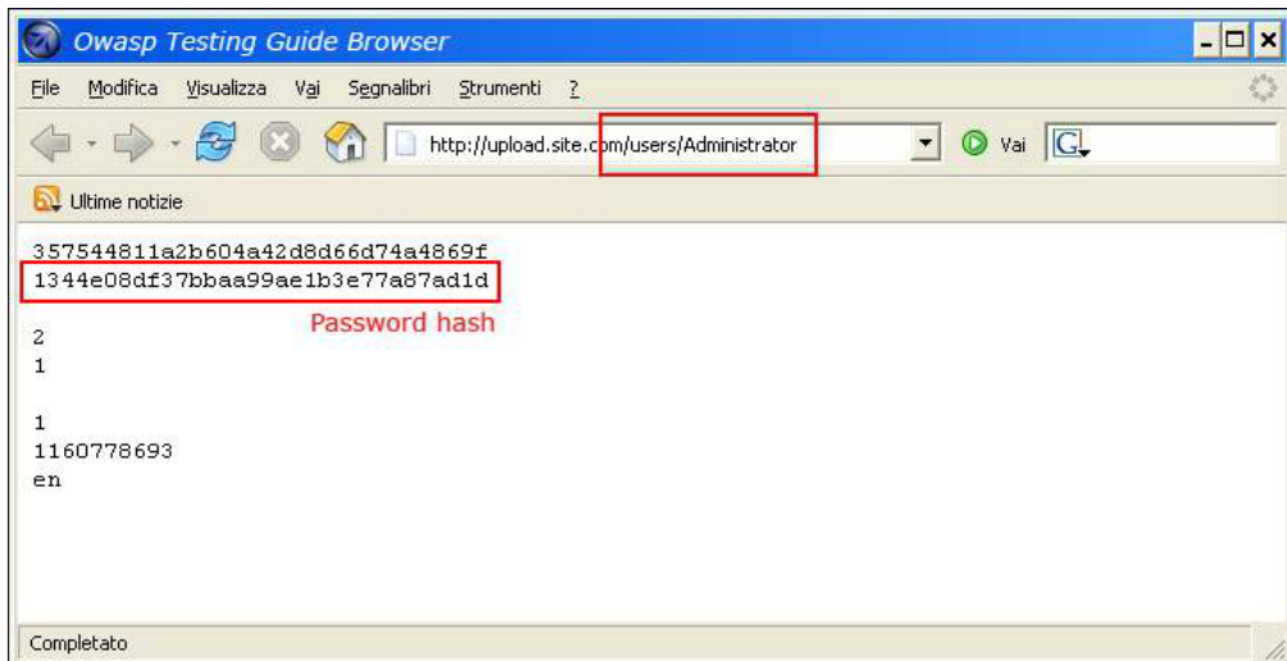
Owasp Testing Guide Browser

File Modifica Visualizza Vai Segnalibri Strumenti ?

http://upload.site.com/users/Administrator

Vai

Ultime notizie

357544811a2b604a42d8d66d74a4869f
1344e08df37bbaa99ae1b3e77a87ad1d

Password hash

2
1

1
1160778693
en

Completato